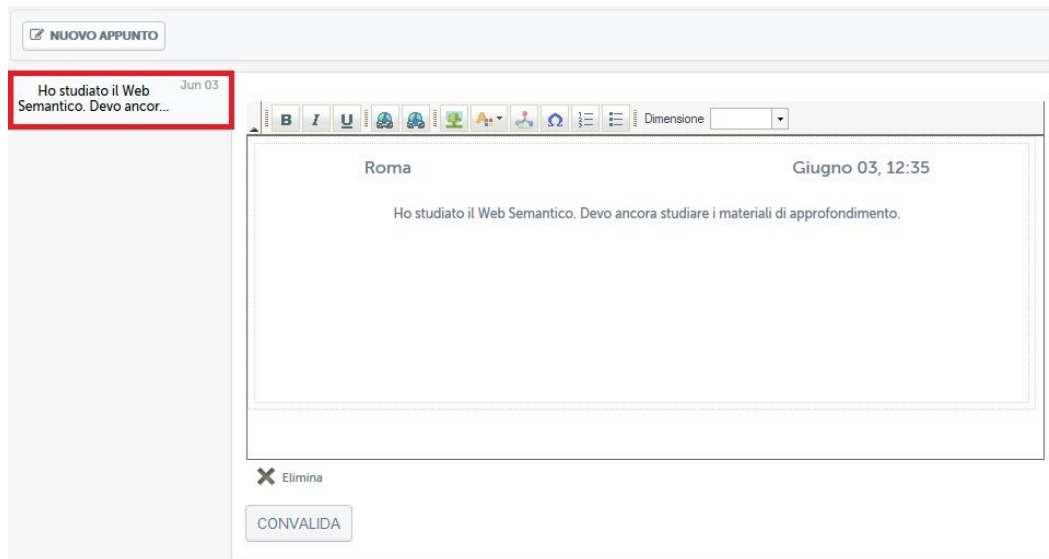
NUOVO APPUNTO

Jun 03
Ho studiato il Web Semantico. Devo ancor...

B I U Dimensione

Roma

Giugno 03, 12:35

Ho studiato il Web Semantico. Devo ancora studiare i materiali di approfondimento.

Elimina

CONVALIDA